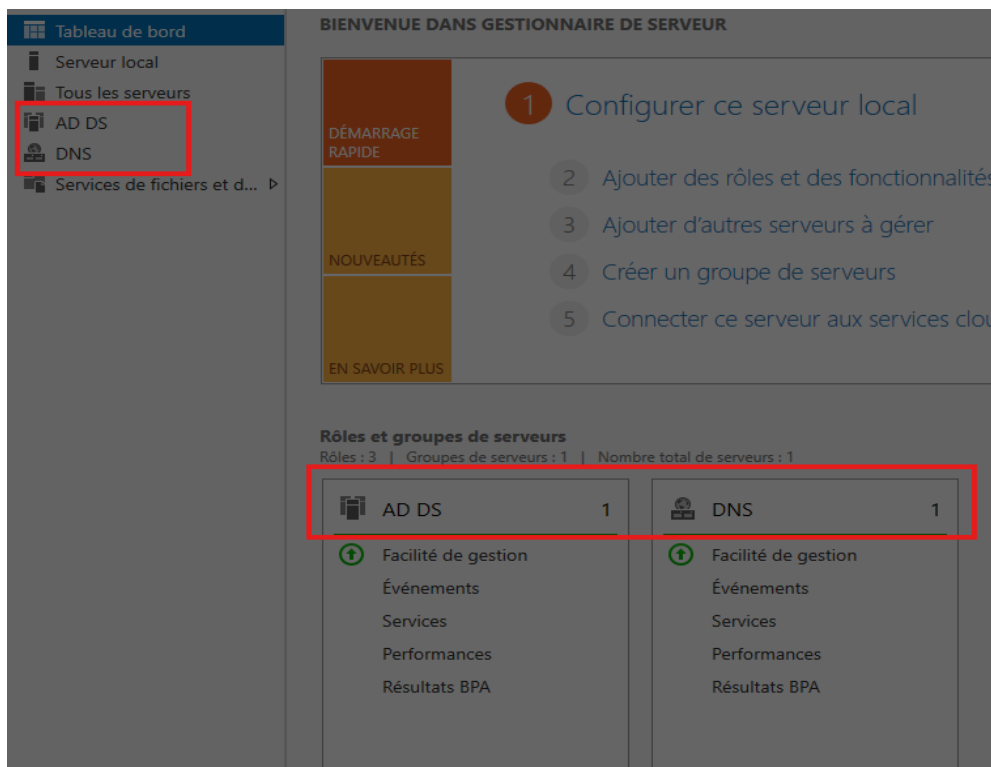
Tableau de bord
Serveur local
Tous les serveurs
AD DS
DNS
Services de fichiers et d...

BIENVENUE DANS GESTIONNAIRE DE SERVEUR

DÉMARRAGE RAPIDE

NOUVEAUTÉS

EN SAVOIR PLUS

1 Configurer ce serveur local

2 Ajouter des rôles et des fonctionnalités

3 Ajouter d'autres serveurs à gérer

4 Créer un groupe de serveurs

5 Connecter ce serveur aux services clou

Rôles et groupes de serveurs
Rôles : 3 | Groupes de serveurs : 1 | Nombre total de serveurs : 1

AD DS 1
Facilité de gestion
Événements
Services
Performances
Résultats BPA

DNS 1
Facilité de gestion
Événements
Services
Performances
Résultats BPA